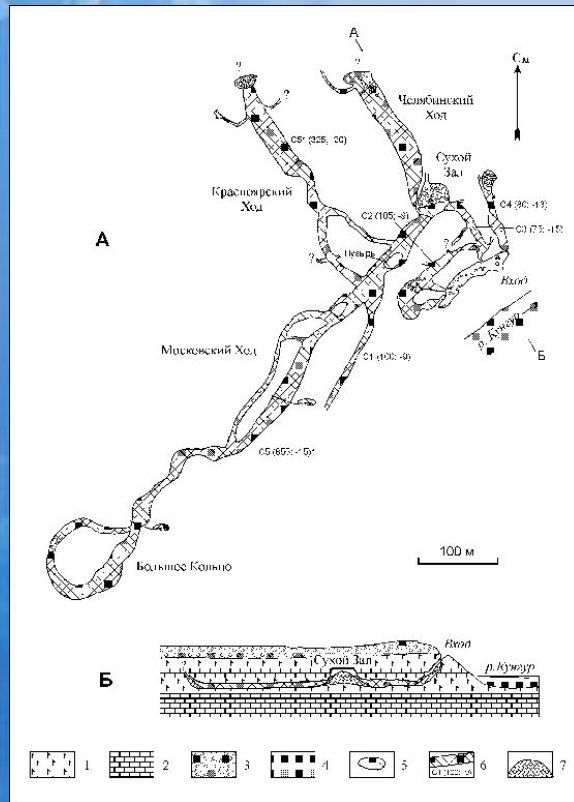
А

А

С.м

?

?

?

С5' (325; -10)

Челябинский Ход

Сухой Зал

Красноярский Ход

С4 (90; -13)

С3 (73; -15)

С2 (105; -9)

?

Пещера

Вход

р. Кунгур

Б

Московский Ход

С1 (160; -9)

С5 (653; -15)'

100 м

Большое Кольцо

Б

Вход

Сухой Зал

р. Кунгур

1

2

3

4

5

6

7